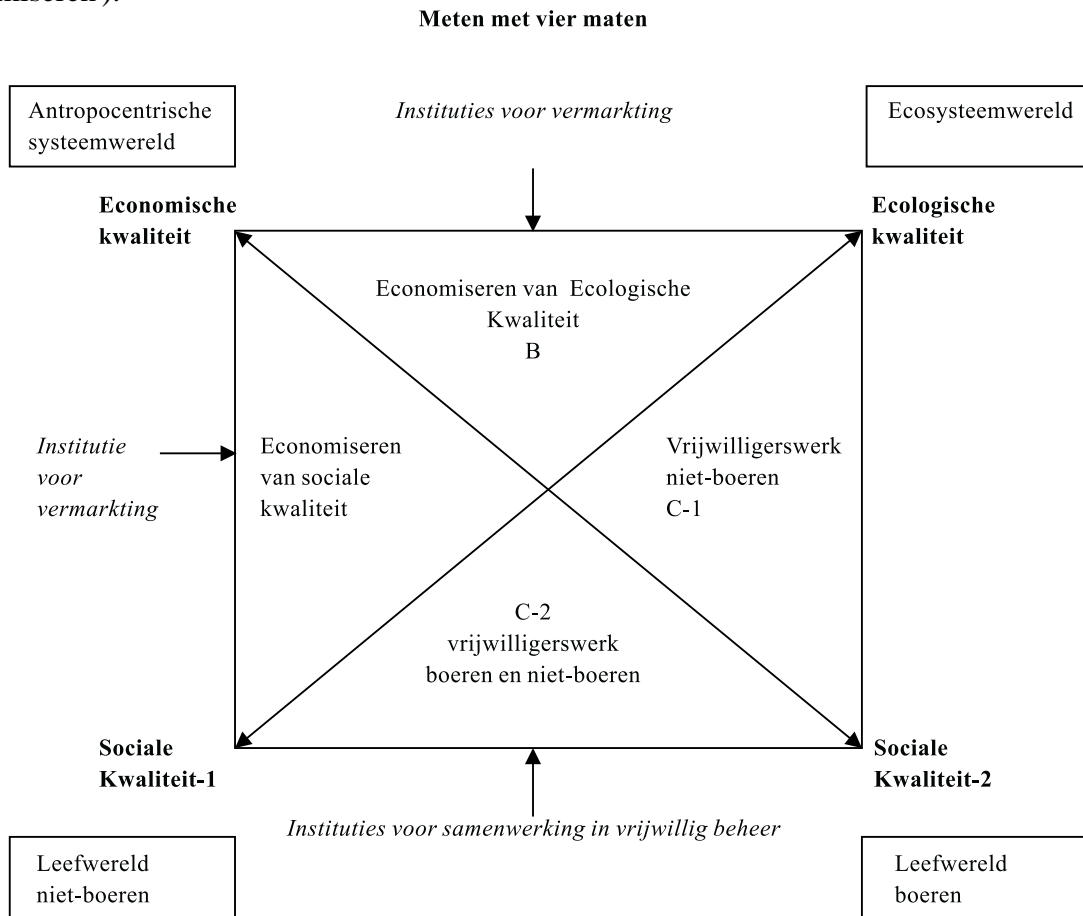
miseren).

**Meten met vier maten**

Antropocentrische systeemwereld

*Instituties voor vermarkting*

Ecosysteemwereld

**Economische kwaliteit**

**Ecologische kwaliteit**

Economiseren van Ecologische Kwaliteit
B

*Institutie voor vermarkting*

Economiseren van sociale kwaliteit

Vrijwilligerswerk niet-boeren
C-1

C-2
vrijwilligerswerk boeren en niet-boeren

**Sociale Kwaliteit-1**

**Sociale Kwaliteit-2**

*Instituties voor samenwerking in vrijwillig beheer*

Leefwereld niet-boeren

Leefwereld boeren